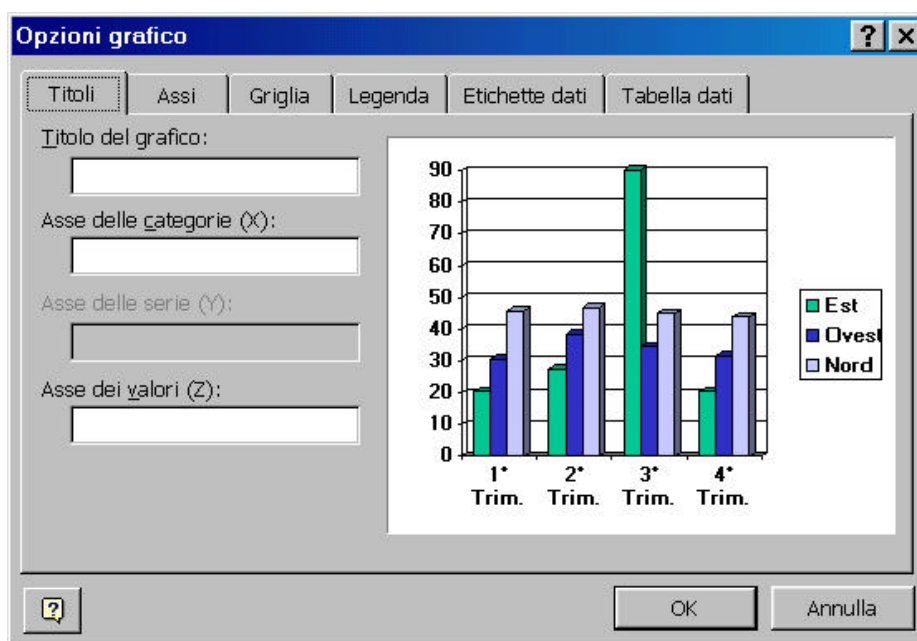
Opzioni grafico

? X

Titoli | Assi | Griglia | Legenda | Etichette dati | Tabella dati

Titolo del grafico:

Asse delle categorie (X):

Asse delle serie (Y):

Asse dei valori (Z):

90
80
70
60
50
40
30
20
10
0

1° Trim.
2° Trim.
3° Trim.
4° Trim.

Est
Ovest
Nord

OK

Annulla